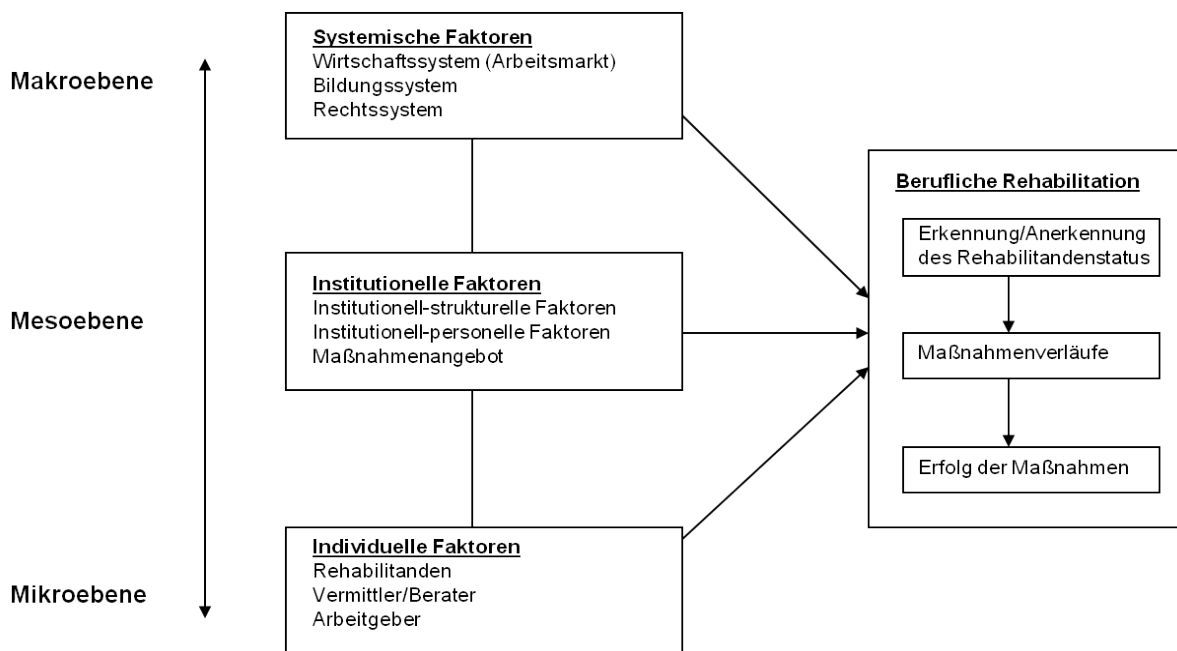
Makroebene

Systemische Faktoren
Wirtschaftssystem (Arbeitsmarkt)
Bildungssystem
Rechtssystem

Mesoebene

Institutionelle Faktoren
Institutionell-strukturelle Faktoren
Institutionell-personelle Faktoren
Maßnahmenangebot

Mikroebene

Individuelle Faktoren
Rehabilitanden
Vermittler/Berater
Arbeitgeber

Berufliche Rehabilitation

Erkennung/Anerkennung des Rehabilitandenstatus

Maßnahmenverläufe

Erfolg der Maßnahmen